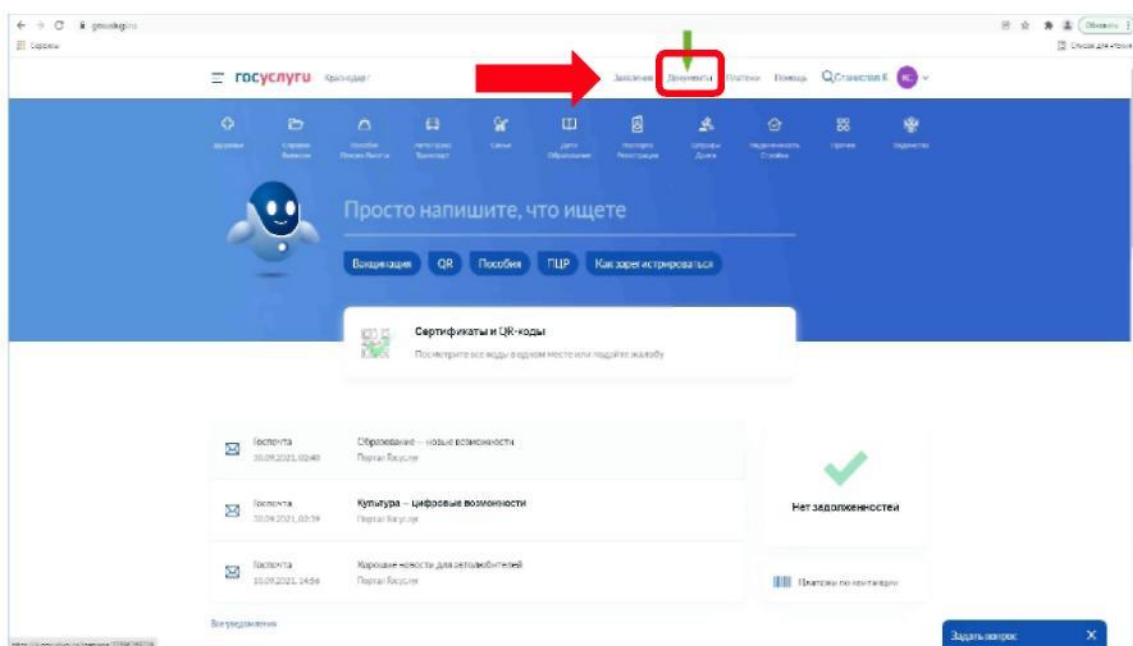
gosuslugi.ru

Сервисы

Обновить

Список для чтения

госуслуги Краснодар

Заявления Документы Платежи Помощь Станислав К. КС

Здоровье

Справки Выписки

Пособия Пенсии Льготы

Автотранспорт Транспорт

Семья

Дети Образование

Паспорта Регистрация

Штрафы Налоги

Недвижимость Стройка

Прочее

Ведомства

Просто напишите, что ищете

Вакцинация QR Пособия ПЦР Как зарегистрироваться

Сертификаты и QR-коды

Посмотрите все коды в одном месте или подайте жалобу

Госпочта
30.09.2021, 02:40
Образование — новые возможности
Портал Госуслуг

Госпочта
30.09.2021, 02:39
Культура — цифровые возможности
Портал Госуслуг

Госпочта
10.09.2021, 14:56
Хорошие новости для автолюбителей
Портал Госуслуг

Все уведомления

Нет задолженностей

Платежи по квитанции

Задать вопрос